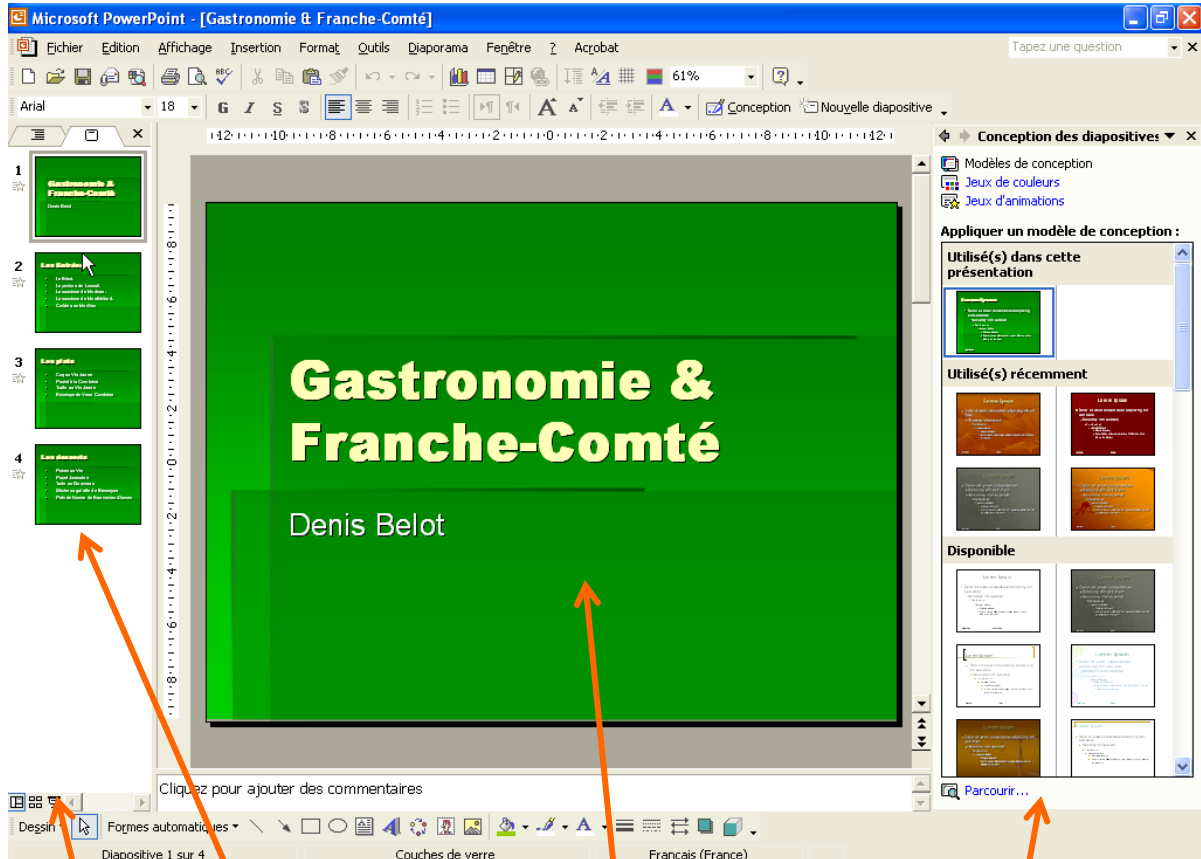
Microsoft PowerPoint - [Gastronomie & Franche-Comté]

Fichier Edition Affichage Insertion Format Outils Diaporama Fenêtre ? Acrobat

Tapez une question

61%

Arial 18 G I S S

Conception Nouvelle diapositive

Conception des diapositives

Modèles de conception
Jeux de couleurs
Jeux d'animations

Appliquer un modèle de conception :

Utilisé(s) dans cette présentation

Utilisé(s) récemment

Disponible

Parcourir...

1
Gastronomie & Franche-Comté
Denis Belot

2
Les Entrées

3
Les plats

4
Les desserts

Gastronomie & Franche-Comté

Denis Belot

Cliquez pour ajouter des commentaires

Dessin Formes automatiques

Diapositive 1 sur 4 Couches de verre Français (France)